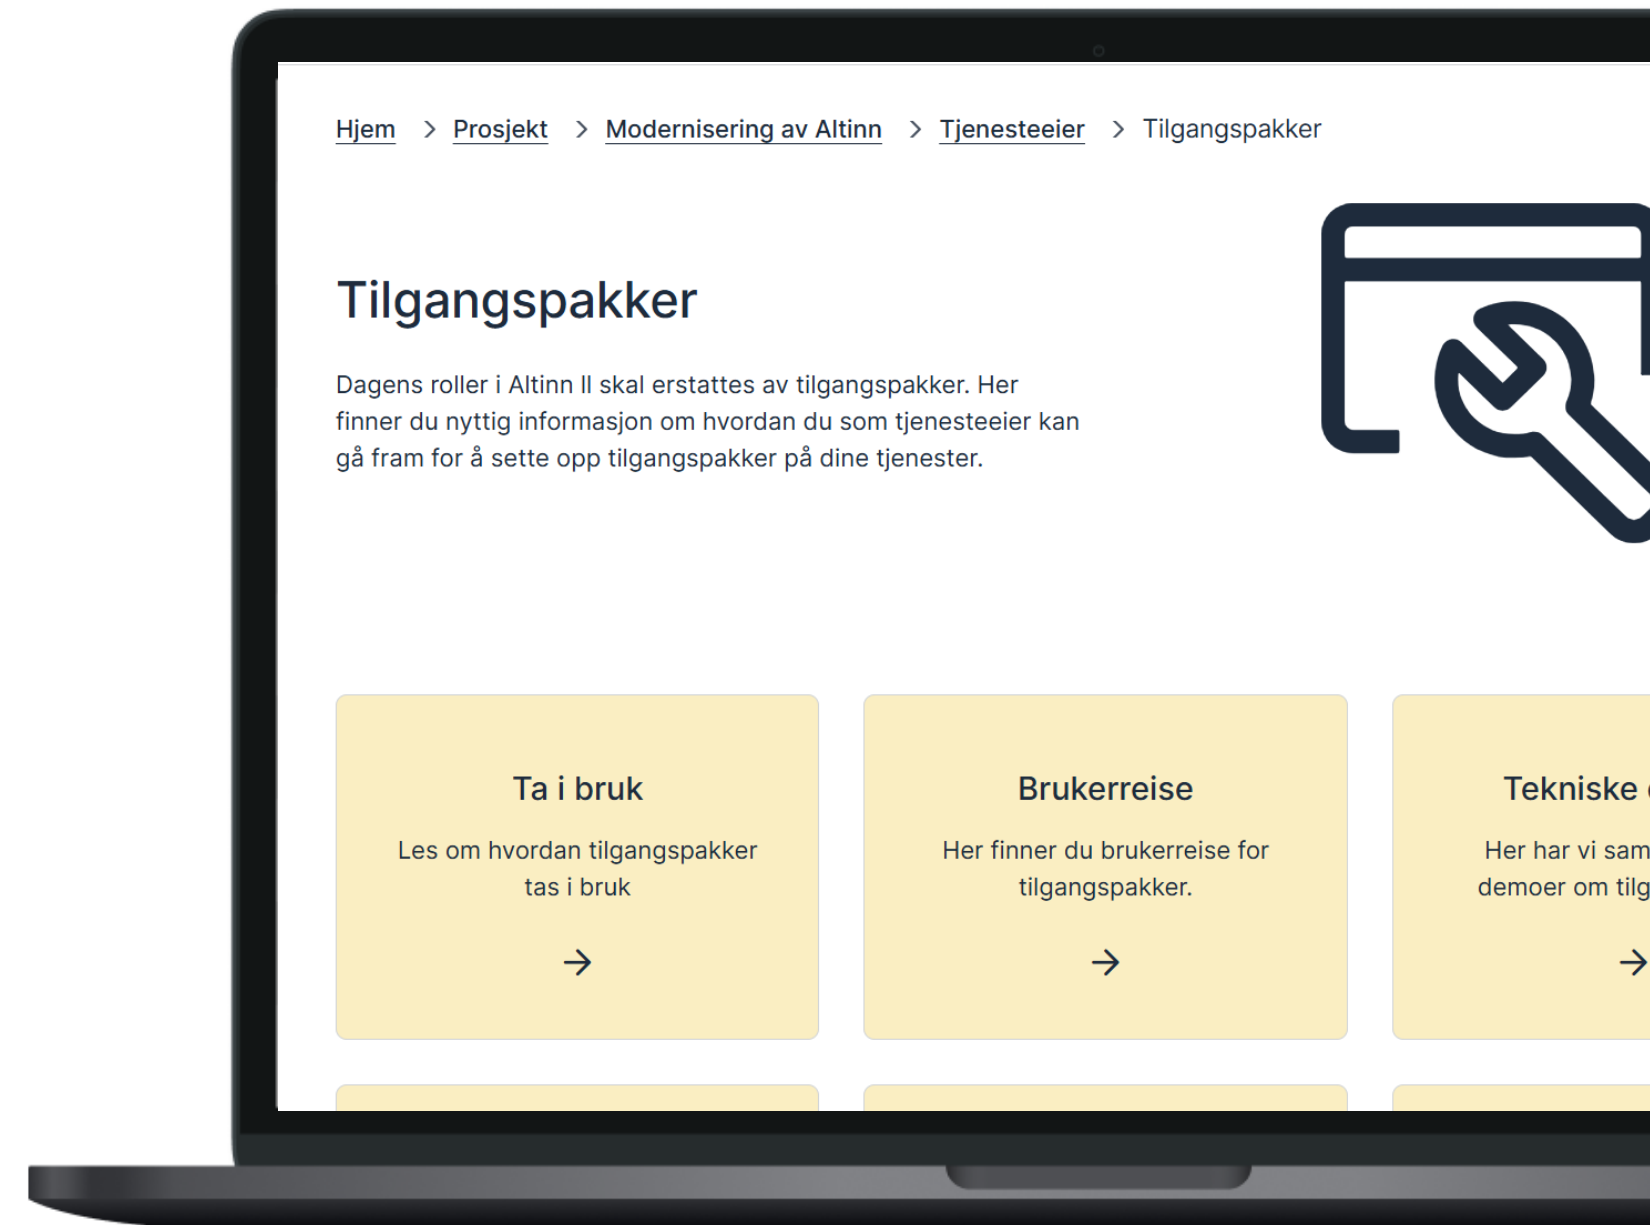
Hjem > Prosjekt > Modernisering av Altinn > Tjenesteeier > Tilgangspakker

Tilgangspakker

Dagens roller i Altinn II skal erstattes av tilgangspakker. Her finner du nyttig informasjon om hvordan du som tjenesteeier kan gå fram for å sette opp tilgangspakker på dine tjenester.

Ta i bruk

Les om hvordan tilgangspakker tas i bruk

→

Brukerreise

Her finner du brukerreise for tilgangspakker.

→

Tekniske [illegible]

Her har vi sam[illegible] demoer om tilg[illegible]

→